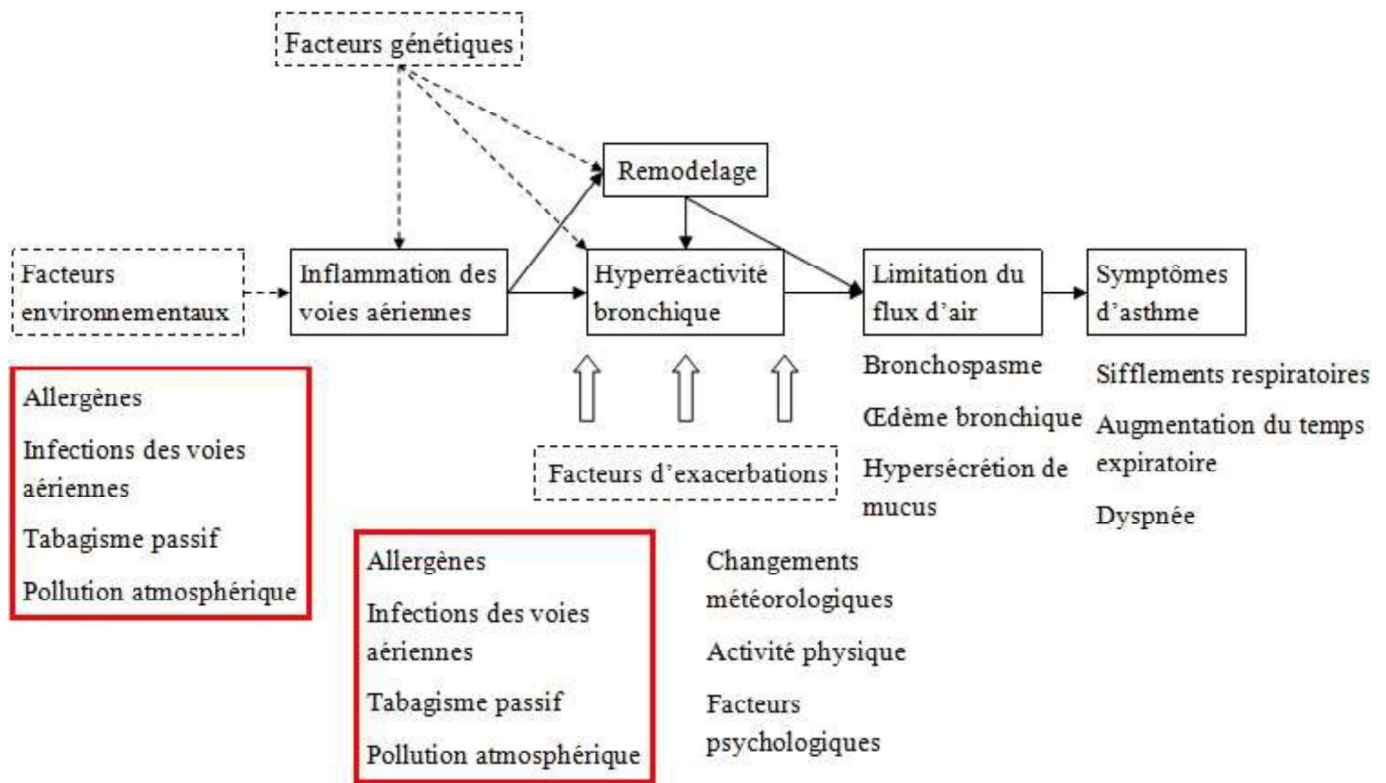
Facteurs génétiques

Remodelage

Facteurs environnementaux

Inflammation des voies aériennes

Hyperréactivité bronchique

Limitation du flux d'air

Symptômes d'asthme

Allergènes

Infections des voies aériennes

Tabagisme passif

Pollution atmosphérique

Facteurs d'exacerbations

Bronchospasme

Œdème bronchique

Hypersécrétion de mucus

Sifflements respiratoires

Augmentation du temps expiratoire

Dyspnée

Allergènes

Infections des voies aériennes

Tabagisme passif

Pollution atmosphérique

Changements météorologiques

Activité physique

Facteurs psychologiques